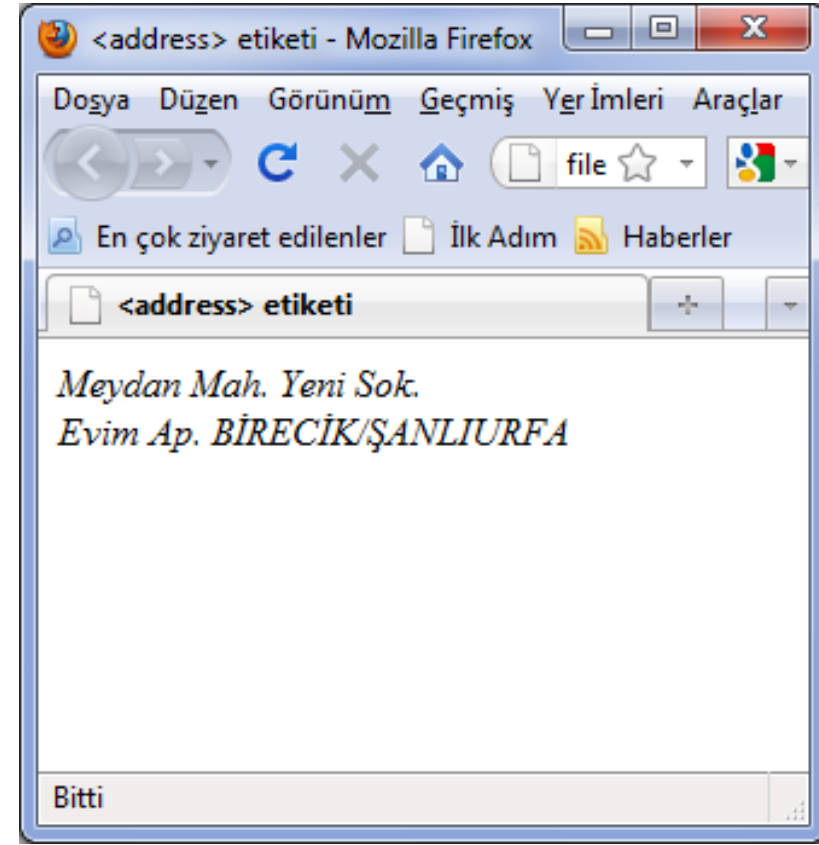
<address> etiketi - Mozilla Firefox

Dosya Düzen Görünüm Geçmiş Yer İmleri Araçlar

file

En çok ziyaret edilenler İlk Adım Haberler

<address> etiketi

+

Meydan Mah. Yeni Sok.
Evim Ap. BİRECİK/ŞANLIURFA

Bitti